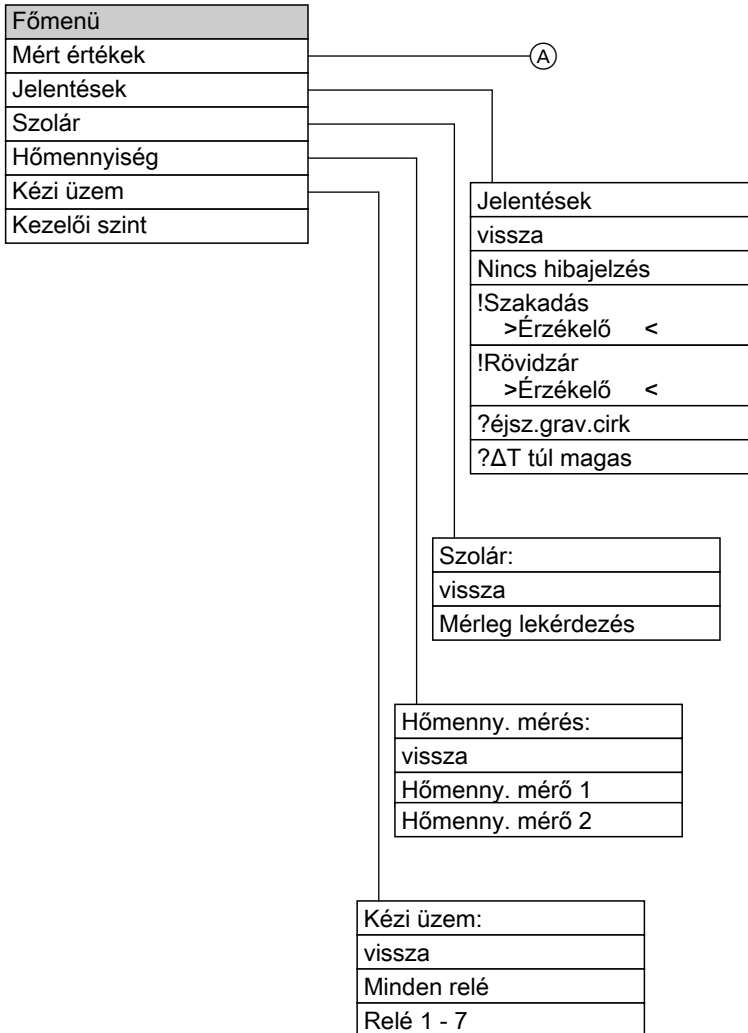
Főmenü
Mért értékek
Jelentések
Szolár
Hőmennyiség
Kézi üzem
Kezelői szint

A

Jelentések
vissza
Nincs hibajelzés
!Szakadás >Érzékelő <
!Rövidzár >Érzékelő <
?éjsz.grav.cirk
?ΔT túl magas

Szolár:
vissza
Mérleg lekérdezés

Hőmenny. mérés:
vissza
Hőmenny. mérő 1
Hőmenny. mérő 2

Kézi üzem:
vissza
Minden relé
Relé 1 - 7